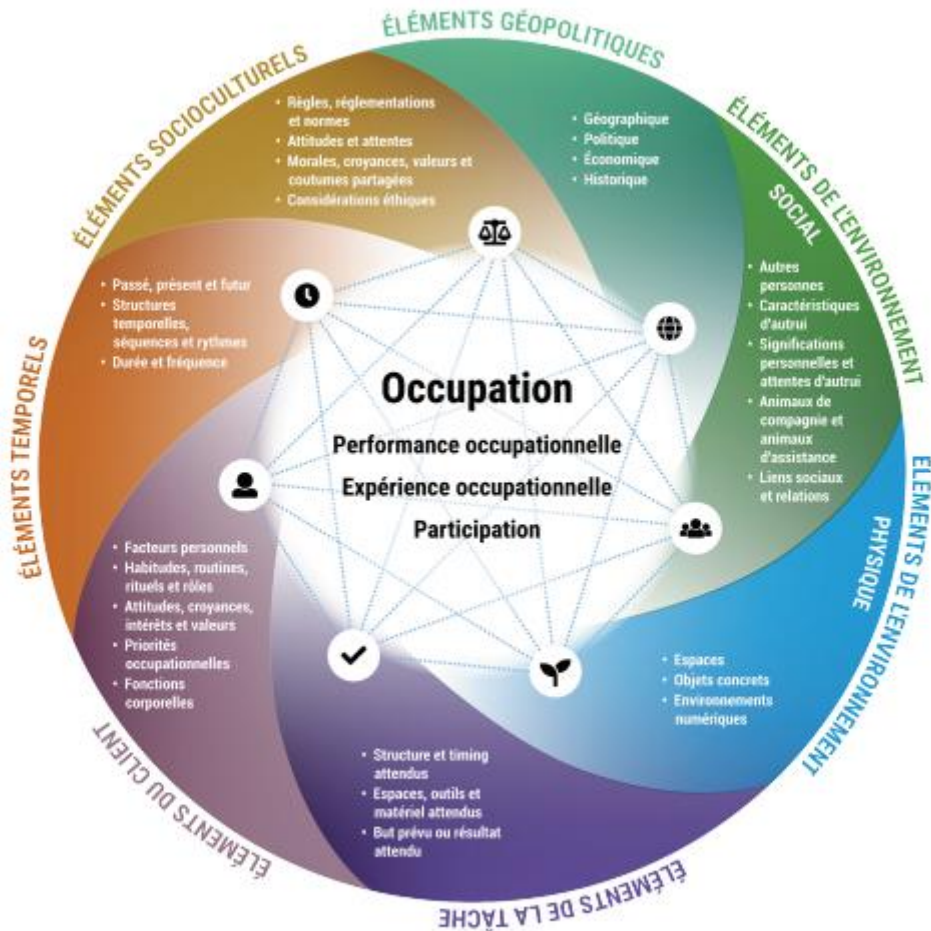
ÉLÉMENTS GÉOPOLITIQUES

ÉLÉMENTS SOCIOCULTURELS

ÉLÉMENTS DE L'ENVIRONNEMENT SOCIAL

• Règles, réglementations et normes
• Attitudes et attentes
• Morales, croyances, valeurs et coutumes partagées
• Considérations éthiques

• Géographique
• Politique
• Économique
• Historique

• Autres personnes
• Caractéristiques d'autrui
• Significations personnelles et attentes d'autrui
• Animaux de compagnie et animaux d'assistance
• Liens sociaux et relations

ÉLÉMENTS TEMPORELS

• Passé, présent et futur
• Structures temporelles, séquences et rythmes
• Durée et fréquence

Occupation

Performance occupationnelle

Expérience occupationnelle

Participation

ÉLÉMENTS DE L'ENVIRONNEMENT PHYSIQUE

• Espaces
• Objets concrets
• Environnements numériques

• Facteurs personnels
• Habitudes, routines, rituels et rôles
• Attitudes, croyances, intérêts et valeurs
• Priorités occupationnelles
• Fonctions corporelles

ÉLÉMENTS DU CLIENT

• Structure et timing attendus
• Espaces, outils et matériel attendus
• But prévu ou résultat attendu

ÉLÉMENTS DE LA TÂCHE